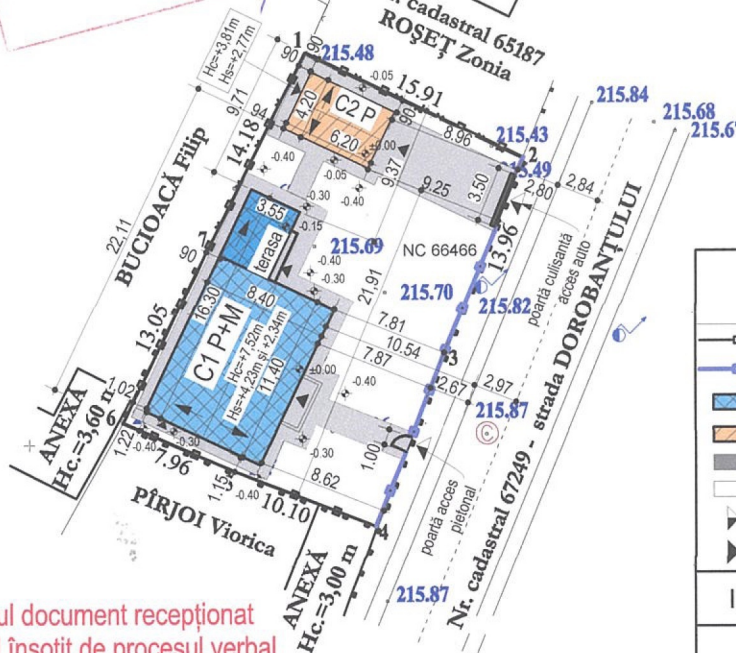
cadastral 65187
ROȘEȚ Zonia
Hc=+3.81m
Hs=+2.77m
90
90
215.48
-0.05
15.91
9.71
4.20
C2 P
90
.94
14.18
6.20
±0.00
8.96
215.43
-0.40
-0.05
9.37
215.49
2
215.84
215.68
215.6
22.11
BUCIOACĂ Filip
-0.30
-0.40
9.25
3.50
2.80
2.84
3.55
-0.15
terasa
215.69
NC 66466
13.96
90
-0.40
-0.30
21.91
poartă culisantă acces auto
strada DOROBANȚULUI
215.70
215.82
16.30
8.40
13.05
C1 P+M
Hc=+7.52m
Hs=+4.20m și +2.34m
11.40
7.81
10.54
7.87
3
±0.00
-0.40
2.67
2.97
ANEXĂ
Hc.=3,60 m
1.02
6
215.87
1.22
-0.40
-0.30
7.96
-0.30
8.62
1.00
1.15
-0.40
10.10
PÎRJOI Viorica
poartă acces pietonal
Nr. cadastral 67249
ANEXĂ
Hc.=3,00 m
4
215.87
ul document recepționat
însoțit de procesul verbal